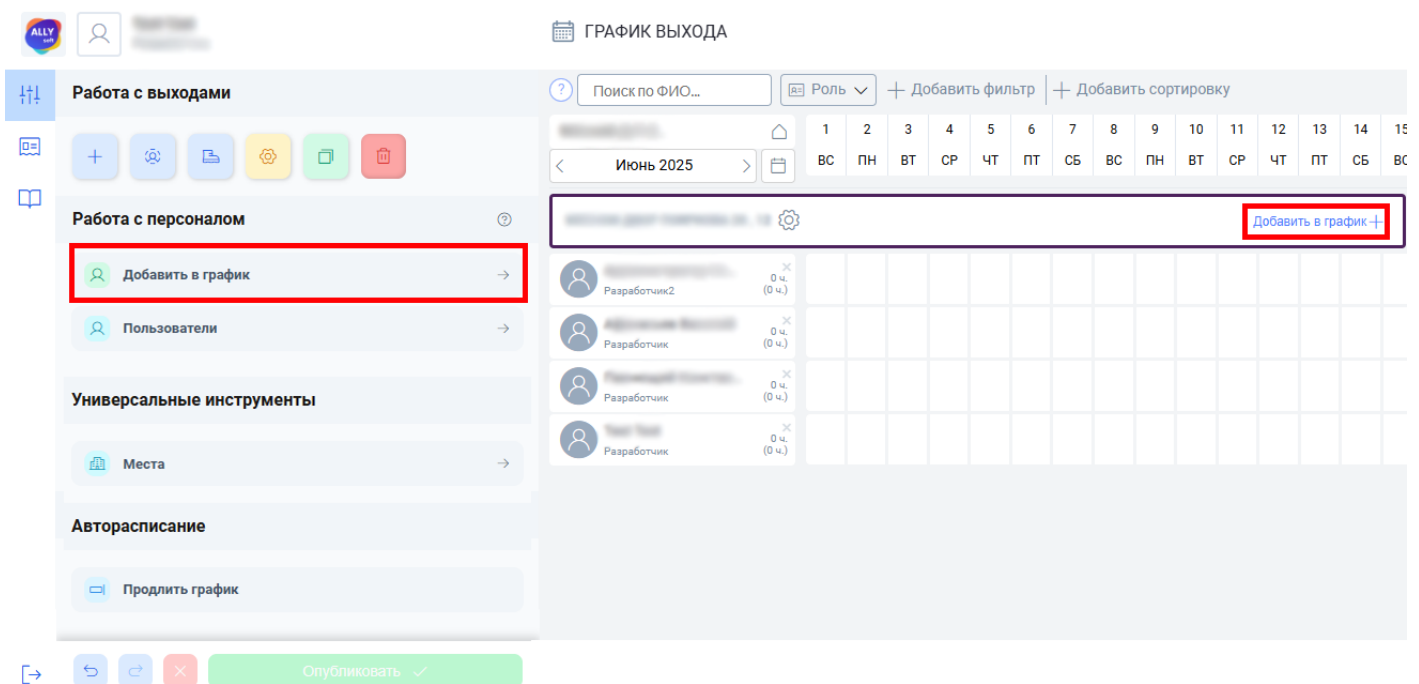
ALLY soft

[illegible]
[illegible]

ГРАФИК ВЫХОДА

Работа с выходами

Работа с персоналом

Добавить в график

Пользователи

Универсальные инструменты

Места

Авторасписание

Продлить график

Опубликовать

Поиск по ФИО...

Роль

Добавить фильтр

Добавить сортировку

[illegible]

Июнь 2025

| 1 | 2 | 3 | 4 | 5 | 6 | 7 | 8 | 9 | 10 | 11 | 12 | 13 | 14 | 15 |
|---|---|---|---|---|---|---|---|---|---|---|---|---|---|---|
| ВС | ПН | ВТ | СР | ЧТ | ПТ | СБ | ВС | ПН | ВТ | СР | ЧТ | ПТ | СБ | ВС |

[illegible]

Добавить в график

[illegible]
Разработчик2
0 ч.
(0 ч.)

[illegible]
Разработчик
0 ч.
(0 ч.)

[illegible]
Разработчик
0 ч.
(0 ч.)

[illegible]
Разработчик
0 ч.
(0 ч.)